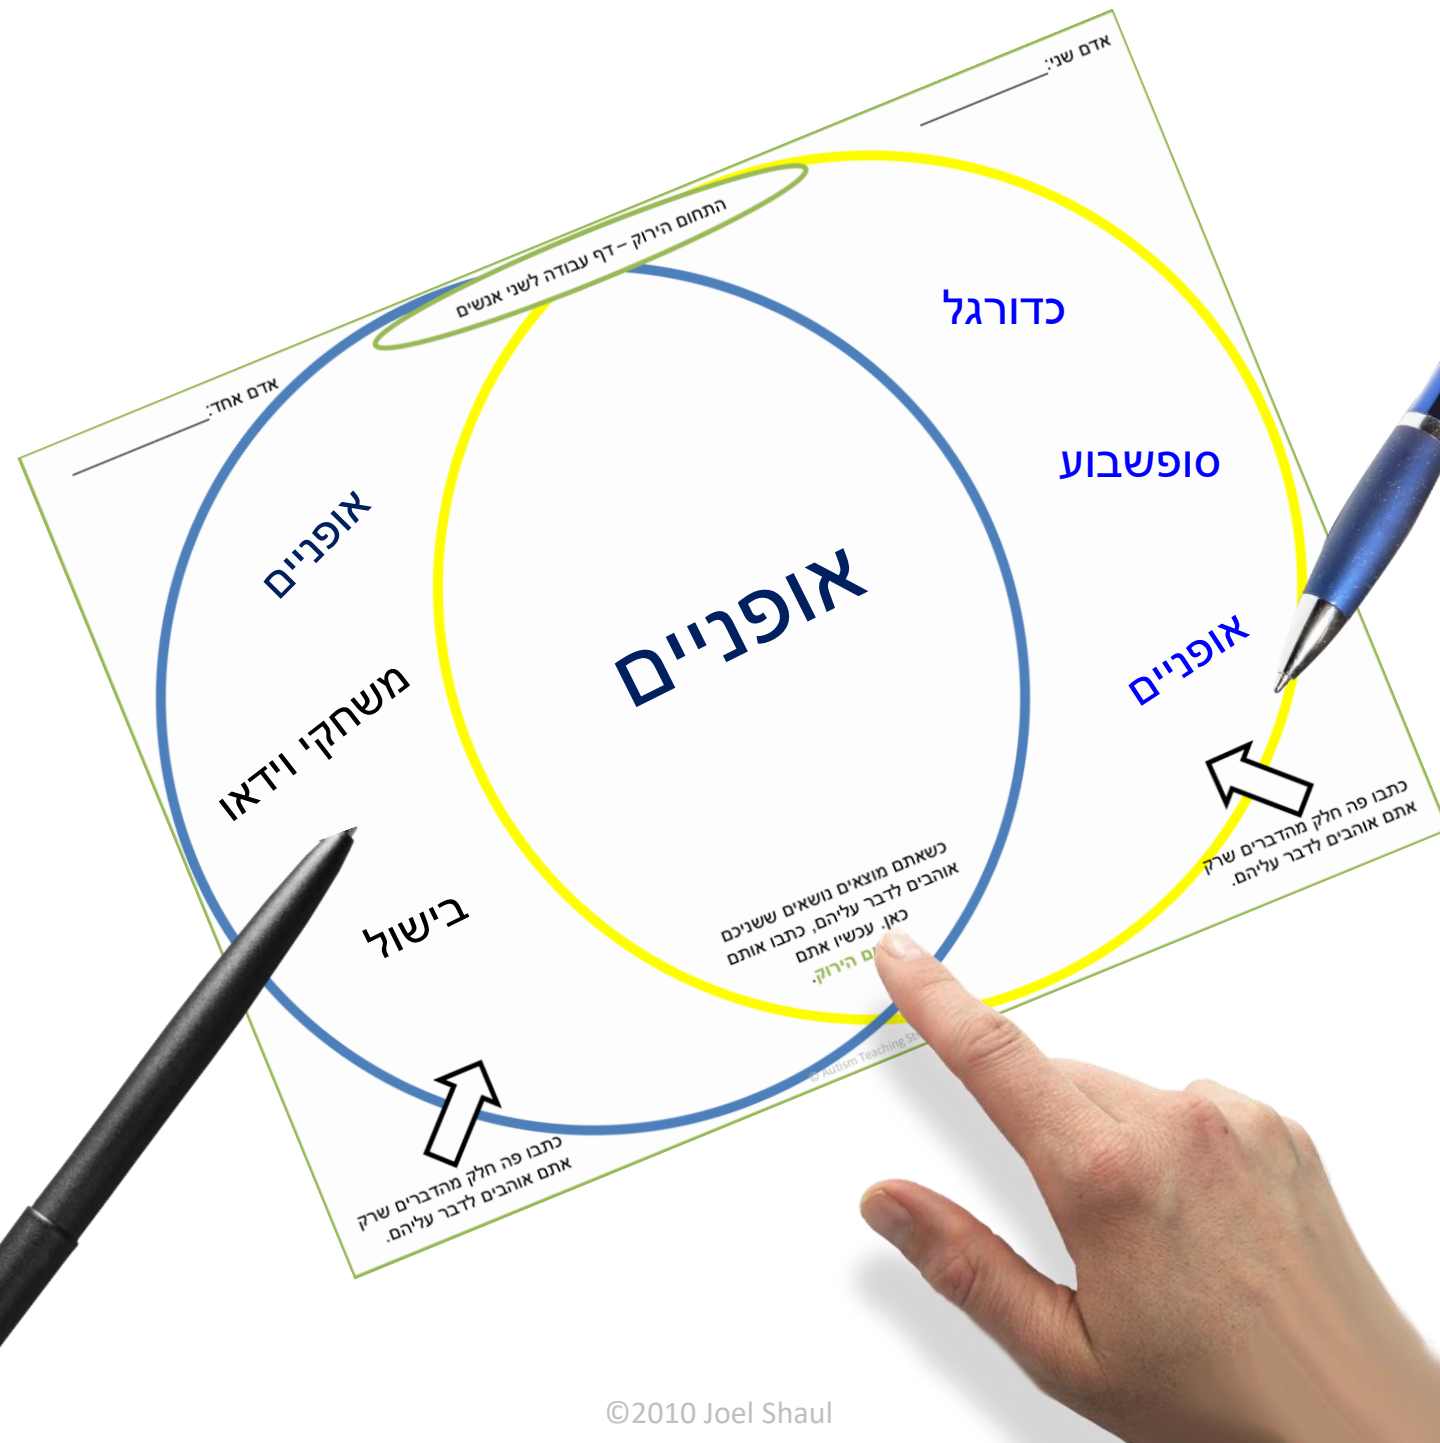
אדם שני:

התחום הירוק – דף עבודה לשני אנשים

אדם אחד:

כדורגל

סופשבוע

אופניים

אופניים

משחקי וידאו

בישול

אופניים

כתבו פה חלק מהדברים שרק אתם אוהבים לדבר עליהם.

כשאתם מוצאים נושאים ששניכם אוהבים לדבר עליהם, כתבו אותם כאן. עכשיו אתם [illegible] ם הירוק.

© Autism Teaching St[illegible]

כתבו פה חלק מהדברים שרק אתם אוהבים לדבר עליהם.

©2010 Joel Shaul